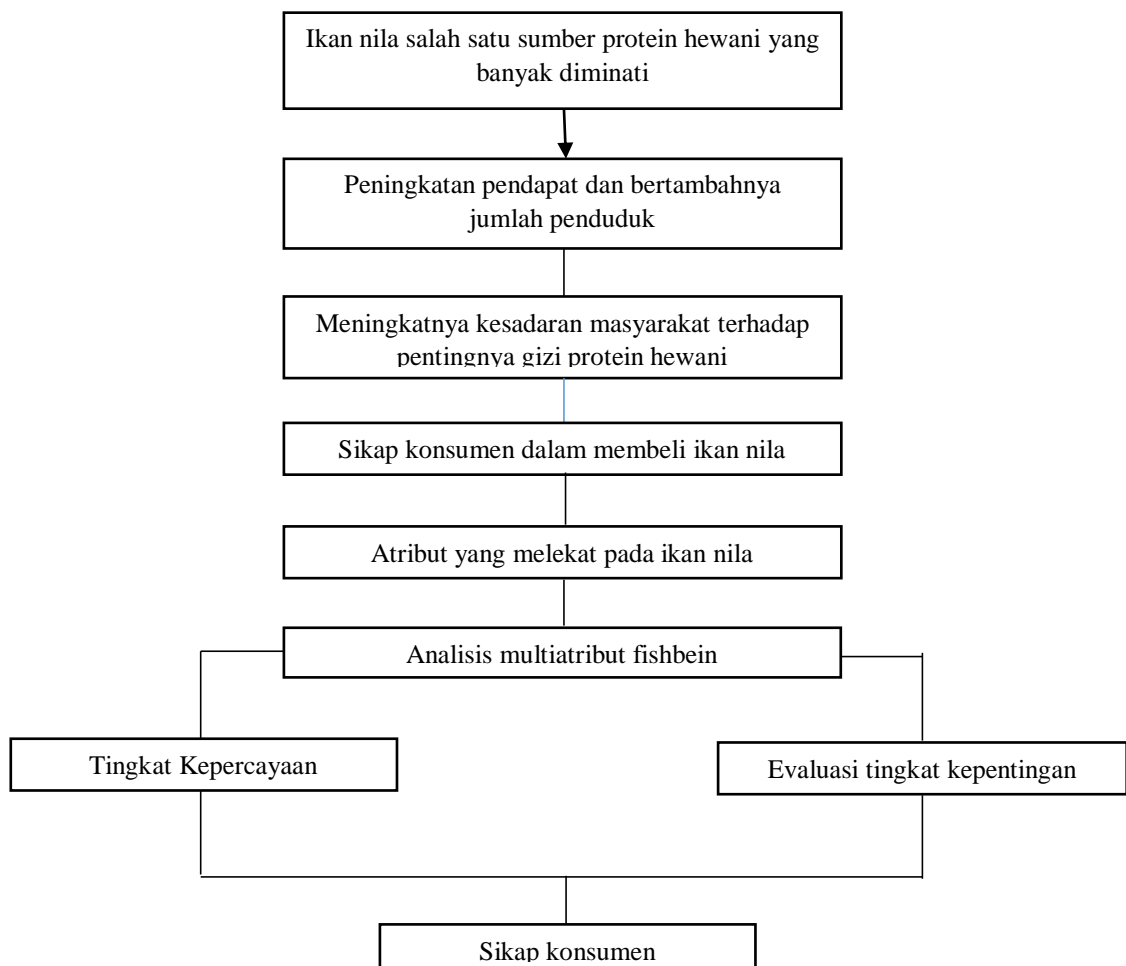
Ikan nila salah satu sumber protein hewani yang banyak diminati

Peningkatan pendapat dan bertambahnya jumlah penduduk

Meningkatnya kesadaran masyarakat terhadap pentingnya gizi protein hewani

Sikap konsumen dalam membeli ikan nila

Atribut yang melekat pada ikan nila

Analisis multiatribut fishbein

Tingkat Kepercayaan

Evaluasi tingkat kepentingan

Sikap konsumen